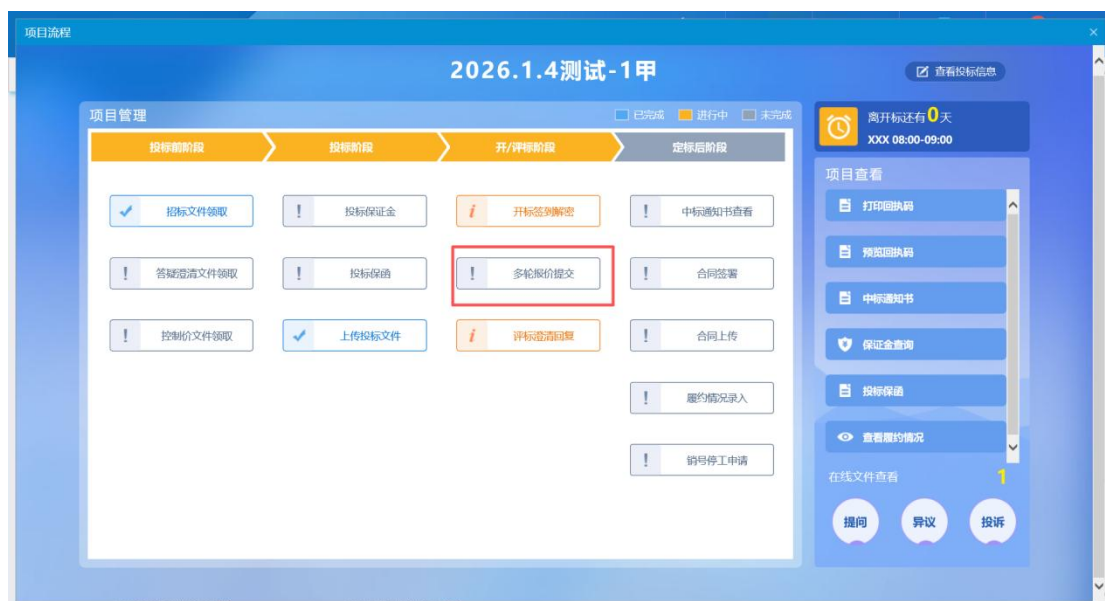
项目流程

2026.1.4测试-1甲

查看投标信息

项目管理

已完成 进行中 未完成

投标前阶段 投标阶段 开/评标阶段 定标后阶段

招标文件领取
答疑澄清文件领取
控制价文件领取

投标保证金
投标保函
上传投标文件

开标签到解密
多轮报价提交
评标澄清回复

中标通知书查看
合同签署
合同上传
履约情况录入
销号停工申请

离开标还有0天
XXX 08:00-09:00

项目查看

打印回执码
预览回执码
中标通知书
保证金查询
投标保函
查看履约情况

在线文件查看 1

提问 异议 投诉